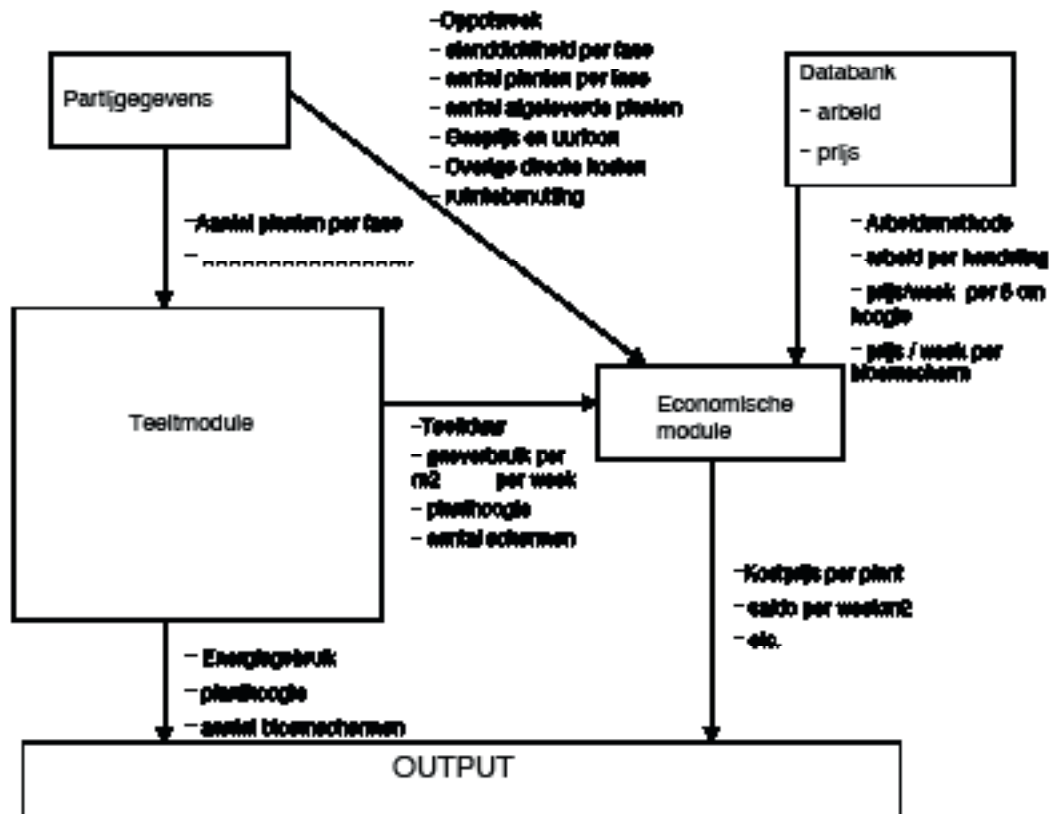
Partijgegevens

-Oppotweek
- standdichtheid per fase
- aantal planten per fase
- aantal afgeleverde planten
- Geefprijs en uurloon
- Overige directe kosten
- ruimtebenutting

Databank
- arbeid
- prijs

-Aantal planten per fase
- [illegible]

-Arbeidsmethode
- arbeid per handeling
- prijs/week per 5 cm hoogte
- prijs / week per bloemscherm

Teeltmodule

Economische module

-Teeltduur
- gasverbruik per m2 per week
- planthoogte
- aantal schermen

-Kostprijs per plant
- saldo per week/m2
- etc.

- Energiegebruik
- planthoogte
- aantal bloemschermen

OUTPUT